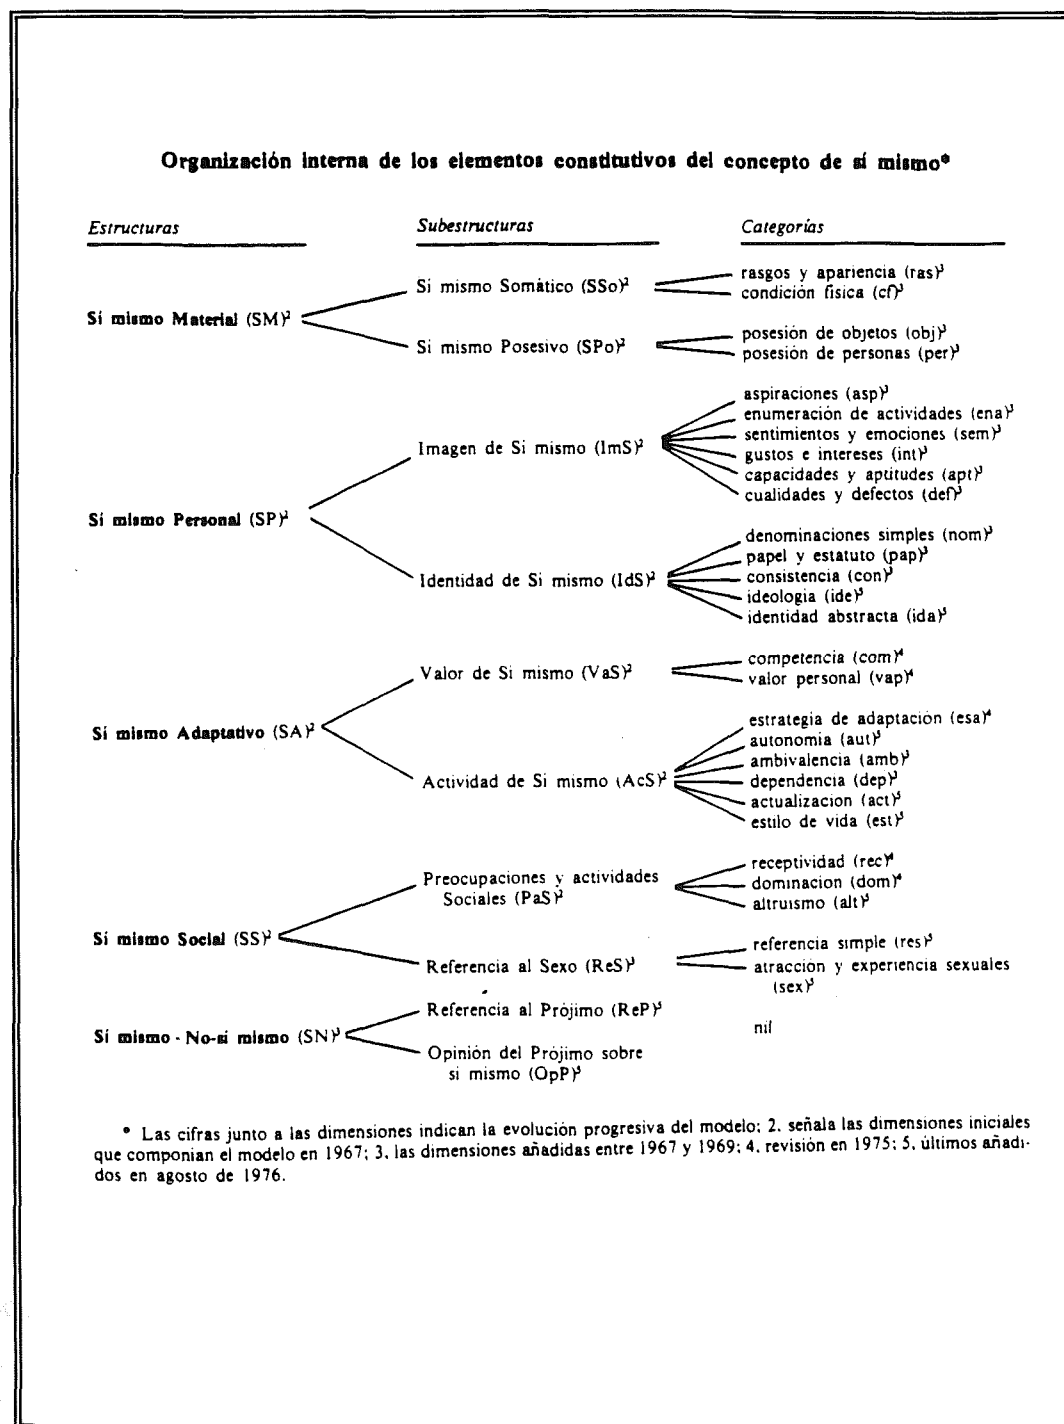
Organización interna de los elementos constitutivos del concepto de sí mismo*

*Estructuras*

*Subestructuras*

*Categorías*

Sí mismo Material (SM)$^2$

Si mismo Somático (SSo)$^2$

rasgos y apariencia (ras)$^3$
condición física (cf)$^3$

Si mismo Posesivo (SPo)$^2$

posesión de objetos (obj)$^3$
posesión de personas (per)$^3$

Sí mismo Personal (SP)$^2$

Imagen de Si mismo (ImS)$^2$

aspiraciones (asp)$^3$
enumeración de actividades (ena)$^3$
sentimientos y emociones (sem)$^3$
gustos e intereses (int)$^3$
capacidades y aptitudes (apt)$^3$
cualidades y defectos (def)$^3$

Identidad de Si mismo (IdS)$^2$

denominaciones simples (nom)$^3$
papel y estatuto (pap)$^3$
consistencia (con)$^3$
ideología (ide)$^3$
identidad abstracta (ida)$^3$

Sí mismo Adaptativo (SA)$^2$

Valor de Si mismo (VaS)$^2$

competencia (com)$^4$
valor personal (vap)$^4$

Actividad de Si mismo (AcS)$^2$

estrategia de adaptación (esa)$^4$
autonomía (aut)$^3$
ambivalencia (amb)$^3$
dependencia (dep)$^3$
actualización (act)$^5$
estilo de vida (est)$^5$

Sí mismo Social (SS)$^2$

Preocupaciones y actividades Sociales (PaS)$^2$

receptividad (rec)$^4$
dominación (dom)$^4$
altruismo (alt)$^3$

Referencia al Sexo (ReS)$^3$

referencia simple (res)$^3$
atracción y experiencia sexuales (sex)$^3$

Sí mismo - No-sí mismo (SN)$^3$

Referencia al Prójimo (ReP)$^3$

Opinión del Prójimo sobre si mismo (OpP)$^3$

nil

* Las cifras junto a las dimensiones indican la evolución progresiva del modelo; 2. señala las dimensiones iniciales que componían el modelo en 1967; 3. las dimensiones añadidas entre 1967 y 1969; 4. revisión en 1975; 5. últimos añadidos en agosto de 1976.